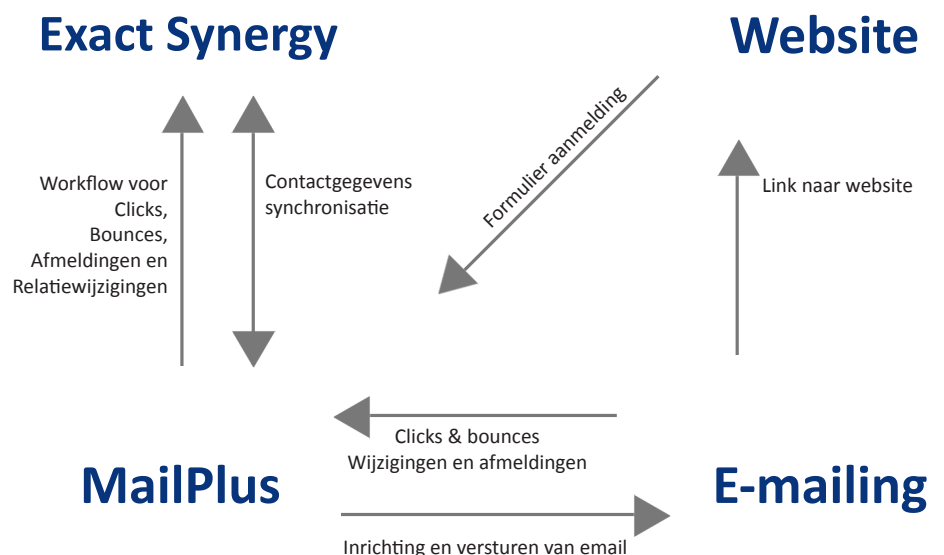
Exact Synergy

Website

Workflow voor Clicks, Bounces, Afmeldingen en Relatiewijzigingen

Contactgegevens synchronisatie

Formulier aanmelding

Link naar website

Clicks & bounces
Wijzigingen en afmeldingen

MailPlus

E-mailing

Inrichting en versturen van email